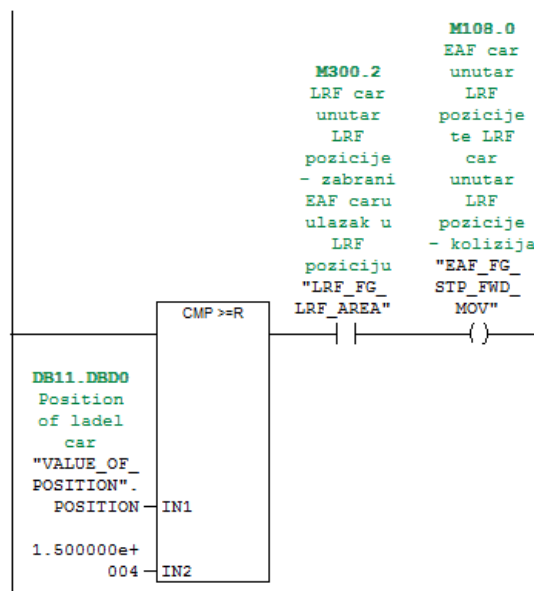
M108.0
EAF car
unutar
LRF
pozicije
te LRF
car
unutar
LRF
pozicije
- kolizija
"EAF_FG_
STP_FWD_
MOV"

M300.2
LRF car
unutar
LRF
pozicije
- zabrani
EAF caru
ulazak u
LRF
poziciju
"LRF_FG_
LRF_AREA"

CMP >=R

DB11.DBD0
Position
of ladel
car
"VALUE_OF_
POSITION".
POSITION — IN1

1.500000e+
004 — IN2